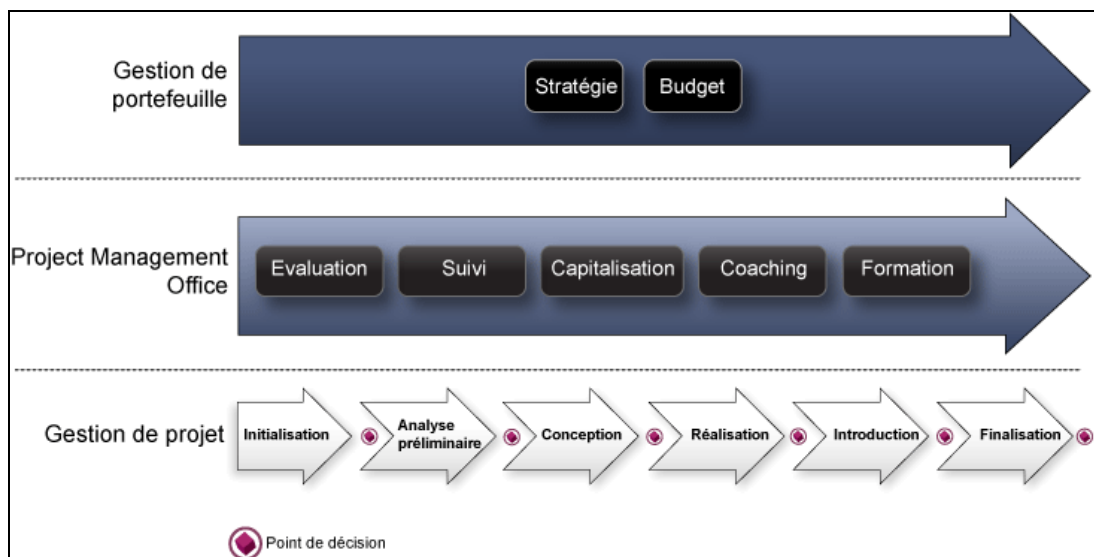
Gestion de portefeuille

Stratégie

Budget

Project Management Office

Evaluation

Suivi

Capitalisation

Coaching

Formation

Gestion de projet

Initialisation

Analyse préliminaire

Conception

Réalisation

Introduction

Finalisation

Point de décision